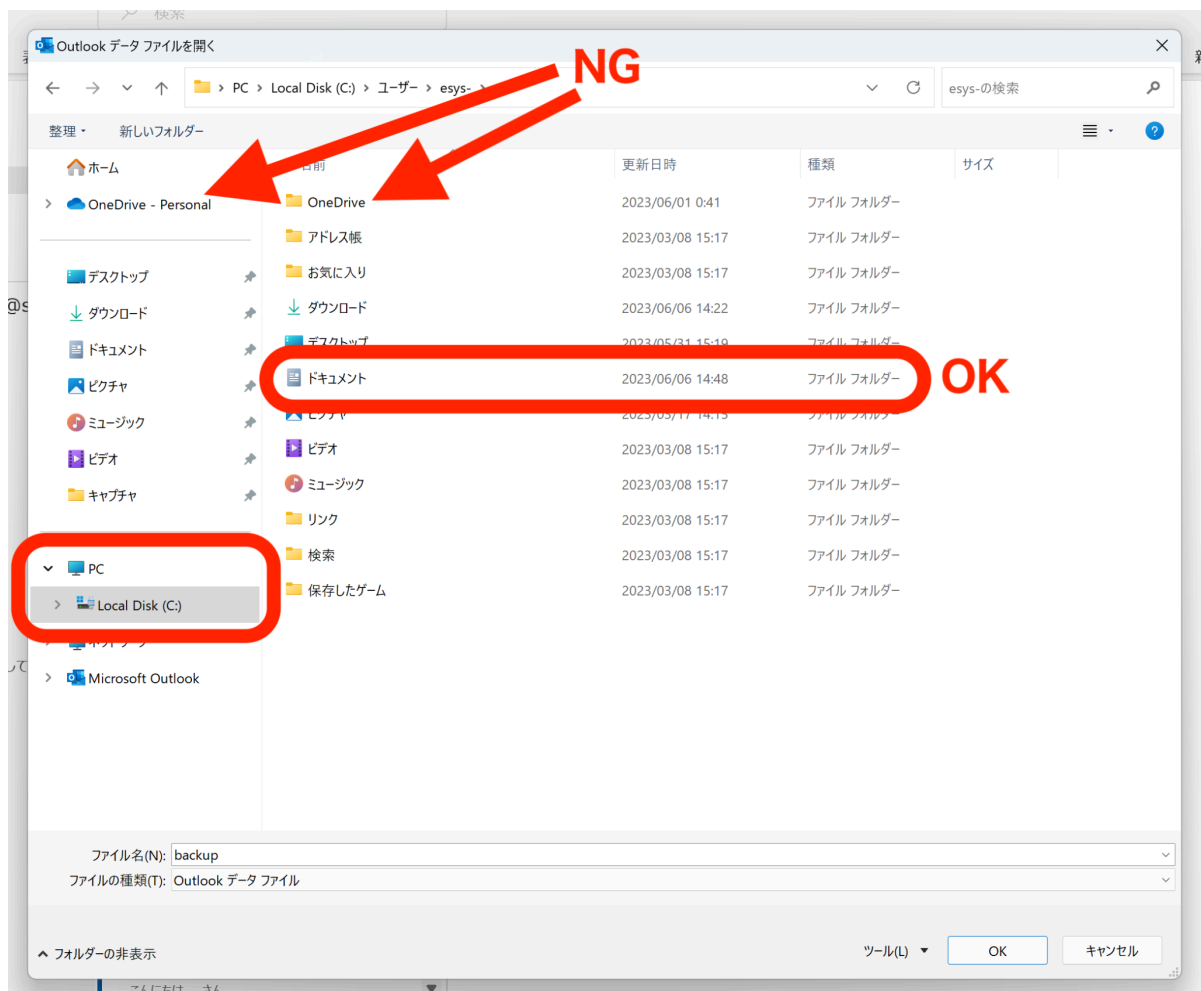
Outlook データ ファイルを開く

NG

PC > Local Disk (C:) > ユーザー > esys-

esys-の検索

整理 ▾ 新しいフォルダー

ホーム
OneDrive - Personal

デスクトップ
ダウンロード
ドキュメント
ピクチャ
ミュージック
ビデオ
キャプチャ

PC
Local Disk (C:)
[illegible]
Microsoft Outlook

| 名前 | 更新日時 | 種類 | サイズ |
|---|---|---|---|
| OneDrive | 2023/06/01 0:41 | ファイル フォルダー | |
| アドレス帳 | 2023/03/08 15:17 | ファイル フォルダー | |
| お気に入り | 2023/03/08 15:17 | ファイル フォルダー | |
| ダウンロード | 2023/06/06 14:22 | ファイル フォルダー | |
| デスクトップ | 2023/05/31 15:19 | ファイル フォルダー | |
| ドキュメント | 2023/06/06 14:48 | ファイル フォルダー | |
| ピクチャ | 2023/05/17 14:13 | ファイル フォルダー | |
| ビデオ | 2023/03/08 15:17 | ファイル フォルダー | |
| ミュージック | 2023/03/08 15:17 | ファイル フォルダー | |
| リンク | 2023/03/08 15:17 | ファイル フォルダー | |
| 検索 | 2023/03/08 15:17 | ファイル フォルダー | |
| 保存したゲーム | 2023/03/08 15:17 | ファイル フォルダー | |

OK

ファイル名(N): backup
ファイルの種類(T): Outlook データ ファイル

フォルダーの非表示
ツール(L) ▾ OK キャンセル